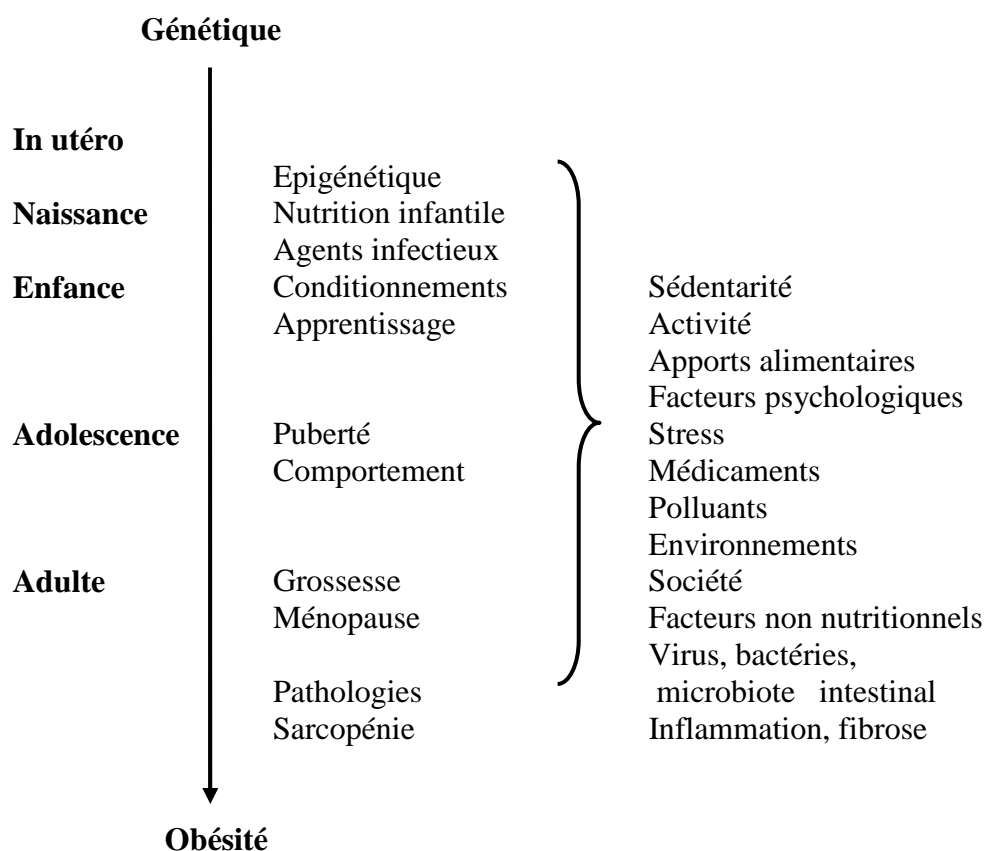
Génétique

In utéro

Epigénétique
Nutrition infantile
Agents infectieux
Conditionnements
Apprentissage

Naissance

Enfance

Sédentarité
Activité
Apports alimentaires
Facteurs psychologiques
Stress
Médicaments
Polluants
Environnements
Société
Facteurs non nutritionnels
Virus, bactéries, microbiote intestinal
Inflammation, fibrose

Adolescence

Puberté
Comportement

Adulte

Grossesse
Ménopause

Pathologies
Sarcopénie

Obésité